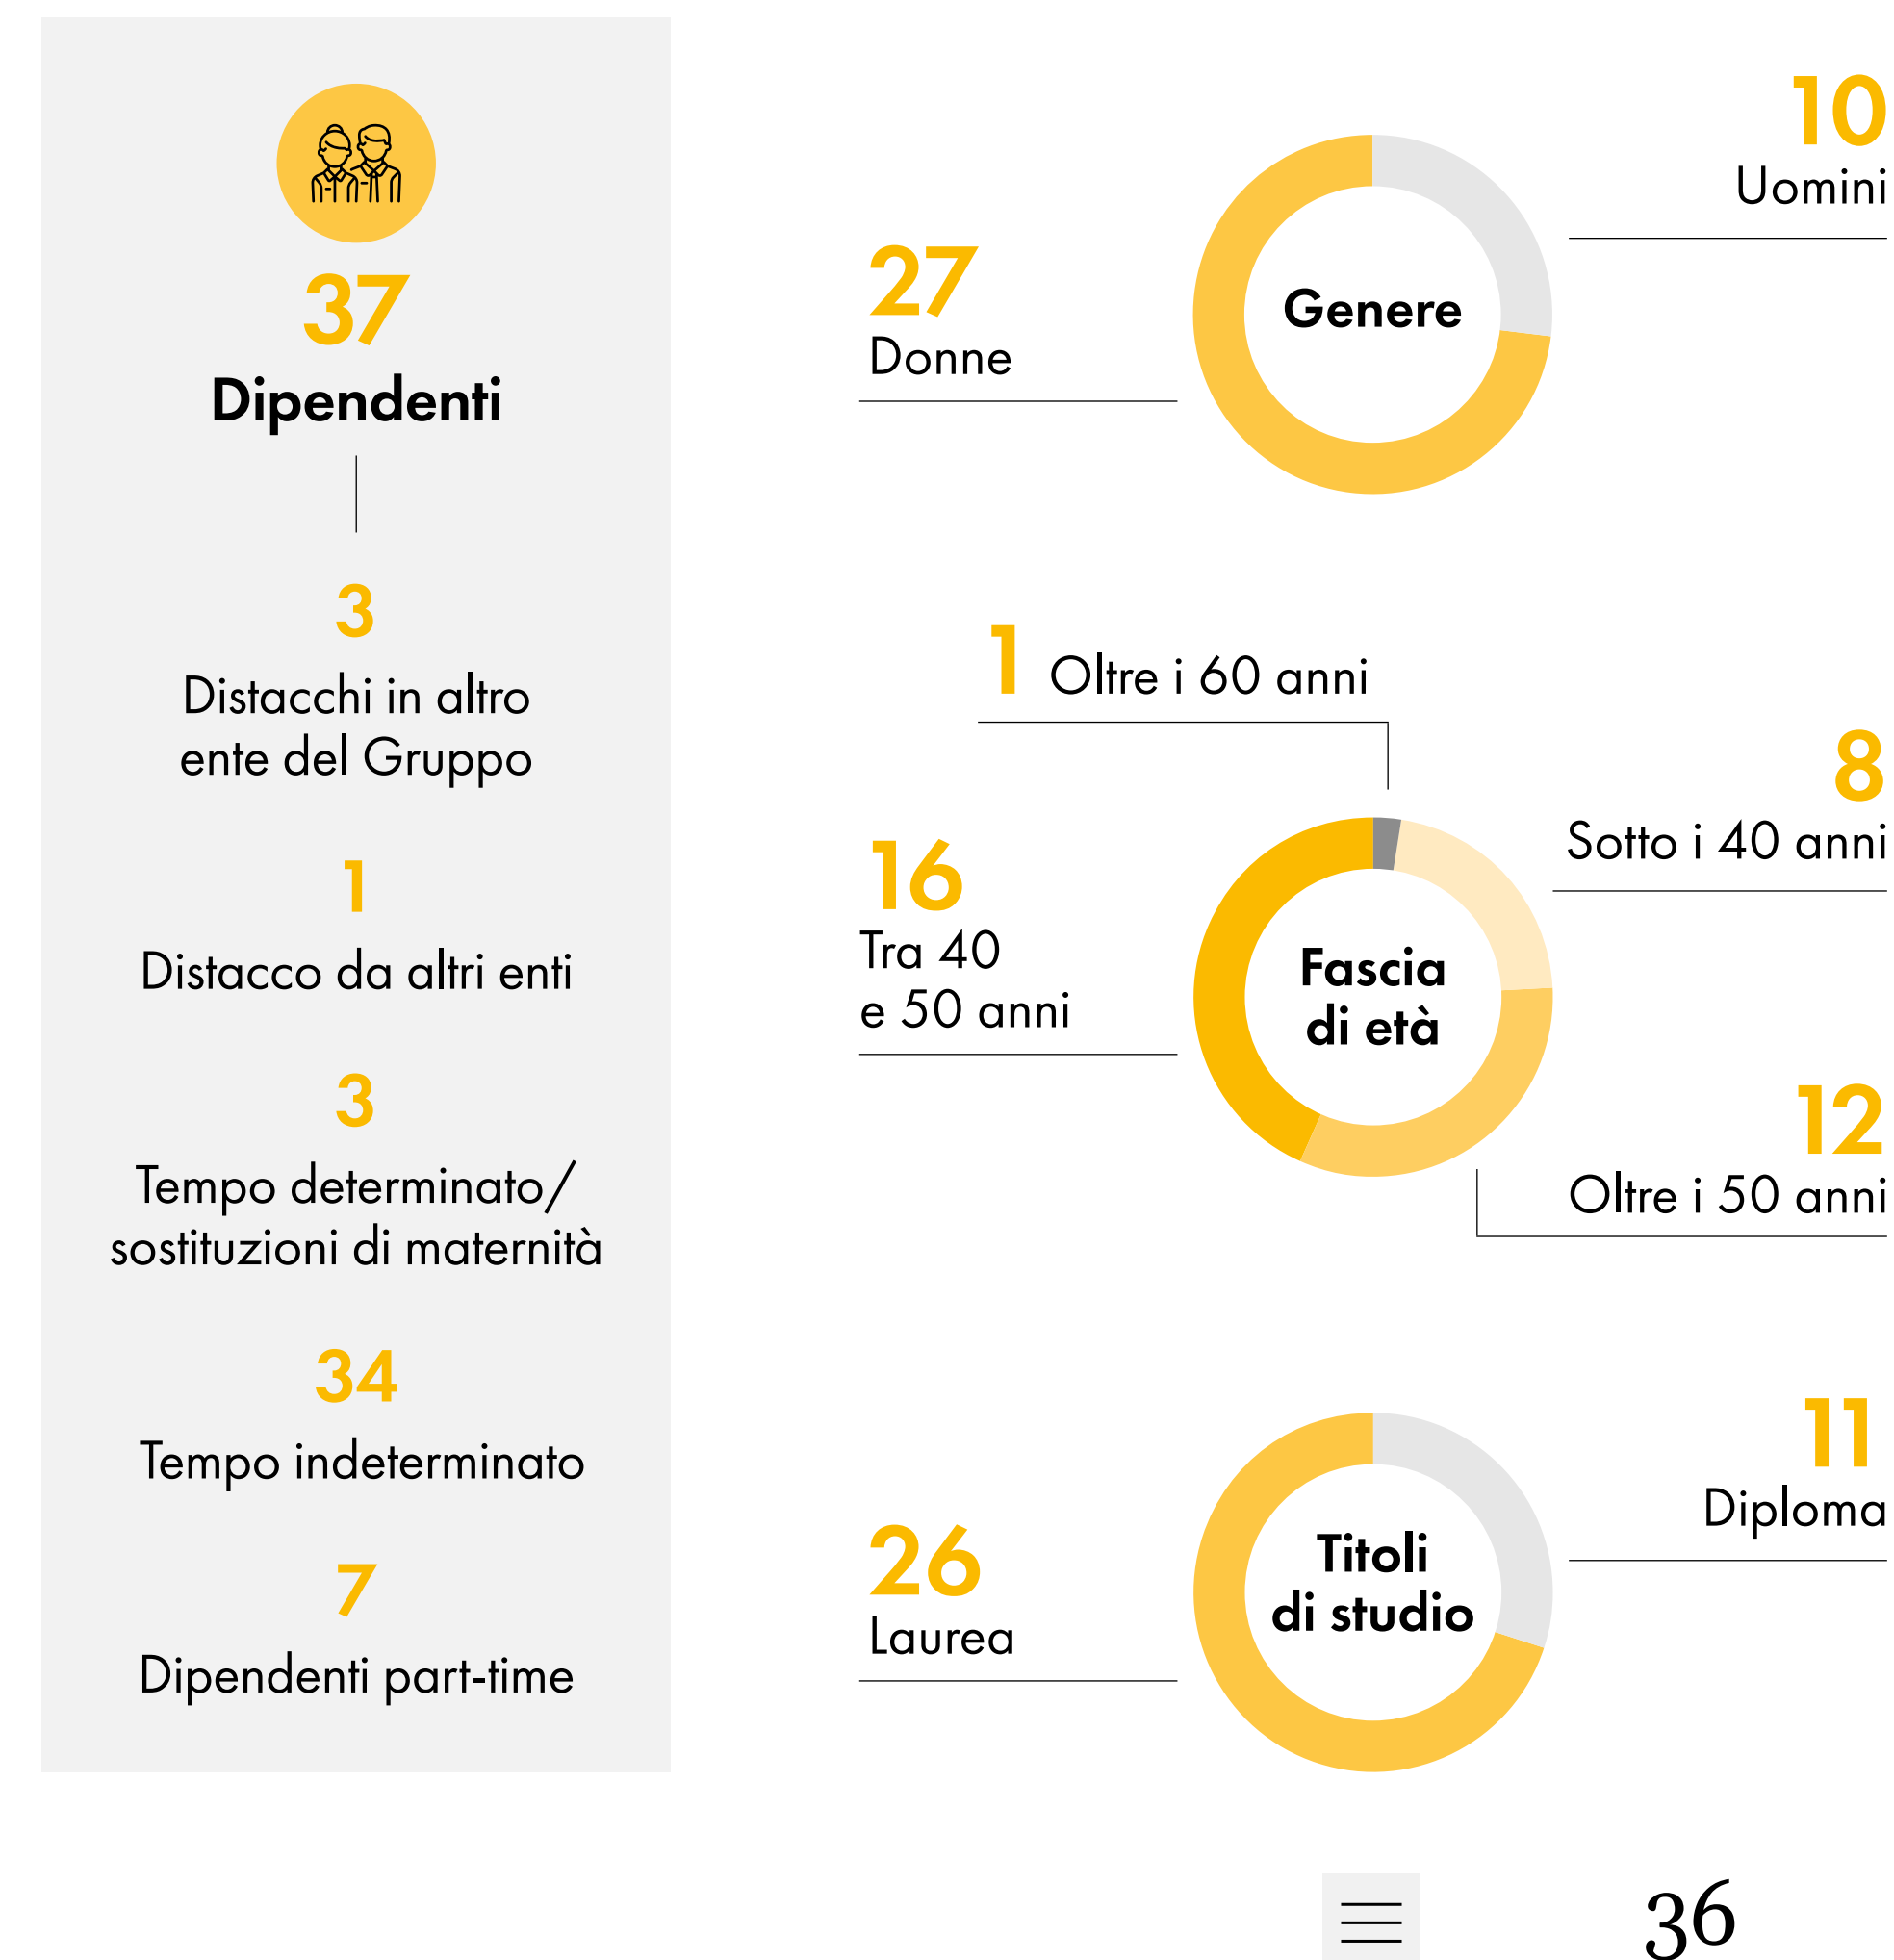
37
Dipendenti

3
Distacchi in altro ente del Gruppo

1
Distacco da altri enti

3
Tempo determinato/ sostituzioni di maternità

34
Tempo indeterminato

7
Dipendenti part-time

10
Uomini

27
Donne

Genere

1 Oltre i 60 anni

8
Sotto i 40 anni

16
Tra 40 e 50 anni

Fascia di età

12
Oltre i 50 anni

11
Diploma

26
Laurea

Titoli di studio

36